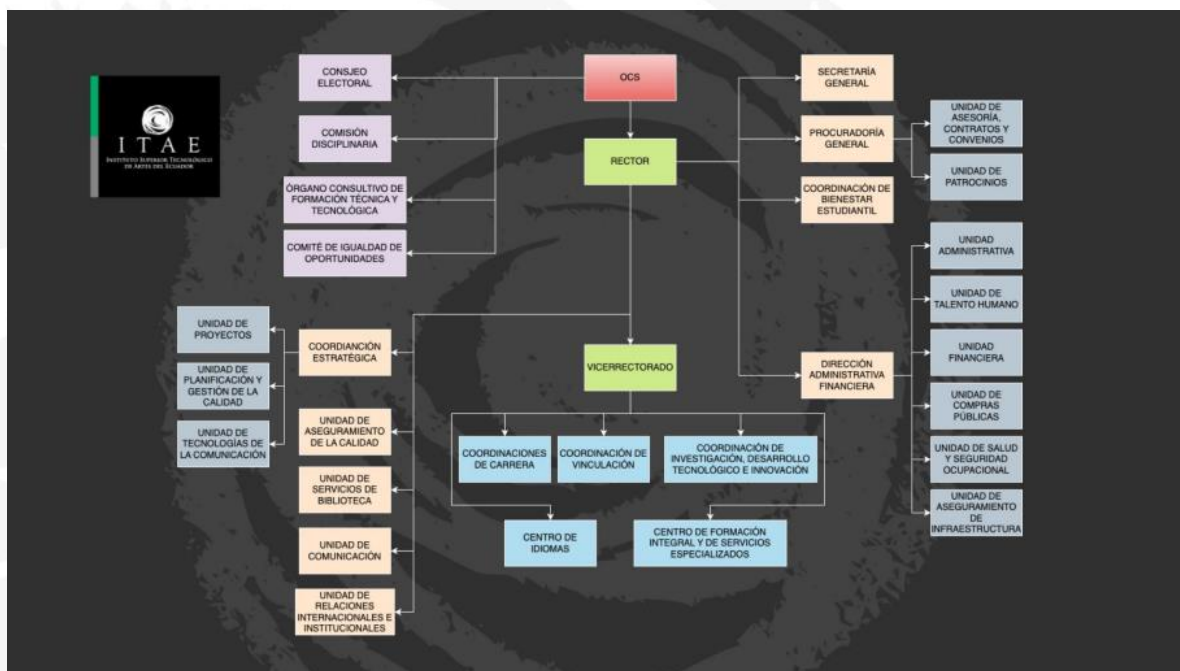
ITAE
INSTITUTO SUPERIOR TECNOLÓGICO DE ARTES DEL ECUADOR

OCS

CONSEJO ELECTORAL

COMISIÓN DISCIPLINARIA

ÓRGANO CONSULTIVO DE FORMACIÓN TÉCNICA Y TECNOLÓGICA

COMITÉ DE IGUALDAD DE OPORTUNIDADES

RECTOR

SECRETARÍA GENERAL

PROCURADORÍA GENERAL

UNIDAD DE ASESORÍA, CONTRATOS Y CONVENIOS

UNIDAD DE PATROCINIOS

COORDINACIÓN DE BIENESTAR ESTUDIANTIL

UNIDAD ADMINISTRATIVA

UNIDAD DE TALENTO HUMANO

UNIDAD FINANCIERA

UNIDAD DE COMPRAS PÚBLICAS

UNIDAD DE SALUD Y SEGURIDAD OCUPACIONAL

UNIDAD DE ASEGURAMIENTO DE INFRAESTRUCTURA

DIRECCIÓN ADMINISTRATIVA FINANCIERA

VICERRECTORADO

UNIDAD DE PROYECTOS

UNIDAD DE PLANIFICACIÓN Y GESTIÓN DE LA CALIDAD

UNIDAD DE TECNOLOGÍAS DE LA COMUNICACIÓN

COORDIANCIÓN ESTRATÉGICA

UNIDAD DE ASEGURAMIENTO DE LA CALIDAD

UNIDAD DE SERVICIOS DE BIBLIOTECA

UNIDAD DE COMUNICACIÓN

UNIDAD DE RELACIONES INTERNACIONALES E INSTITUCIONALES

COORDINACIONES DE CARRERA

COORDINACIÓN DE VINCULACIÓN

COORDINACIÓN DE INVESTIGACIÓN, DESARROLLO TECNOLÓGICO E INNOVACIÓN

CENTRO DE IDIOMAS

CENTRO DE FORMACIÓN INTEGRAL Y DE SERVICIOS ESPECIALIZADOS